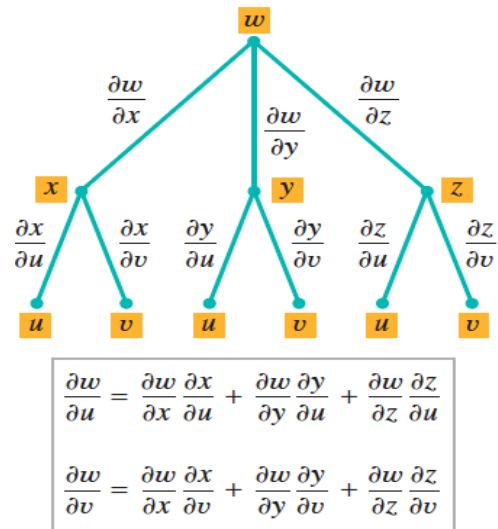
$w$

$\frac{\partial w}{\partial x}$

$\frac{\partial w}{\partial y}$

$\frac{\partial w}{\partial z}$

$x$

$y$

$z$

$\frac{\partial x}{\partial u}$

$\frac{\partial x}{\partial v}$

$\frac{\partial y}{\partial u}$

$\frac{\partial y}{\partial v}$

$\frac{\partial z}{\partial u}$

$\frac{\partial z}{\partial v}$

$u$ $v$ $u$ $v$ $u$ $v$

$\frac{\partial w}{\partial u} = \frac{\partial w}{\partial x}\frac{\partial x}{\partial u} + \frac{\partial w}{\partial y}\frac{\partial y}{\partial u} + \frac{\partial w}{\partial z}\frac{\partial z}{\partial u}$

$\frac{\partial w}{\partial v} = \frac{\partial w}{\partial x}\frac{\partial x}{\partial v} + \frac{\partial w}{\partial y}\frac{\partial y}{\partial v} + \frac{\partial w}{\partial z}\frac{\partial z}{\partial v}$